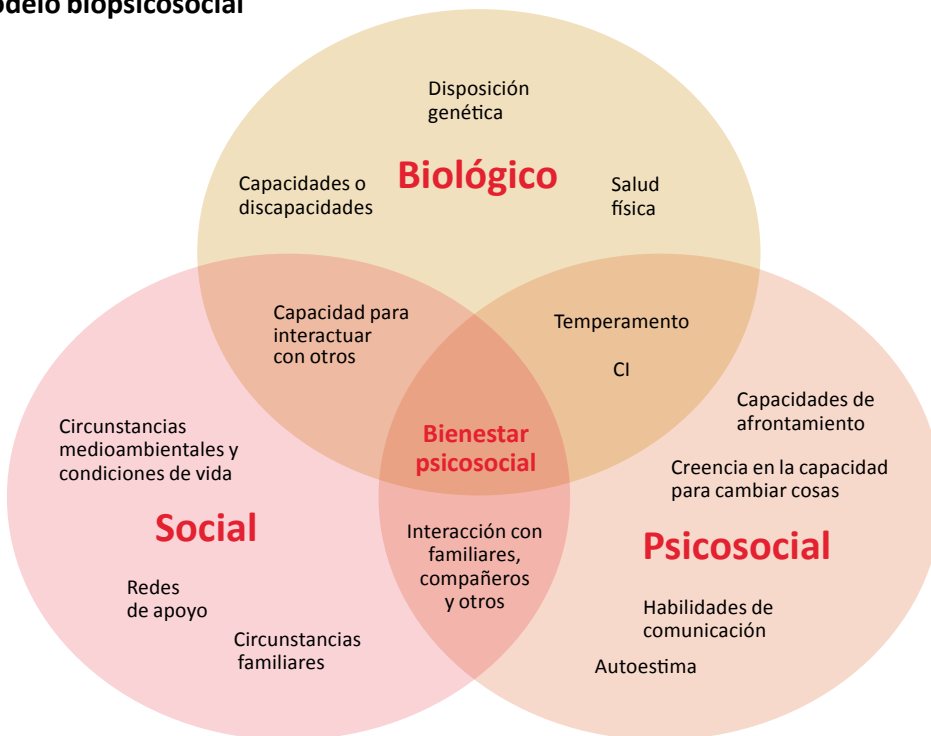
odelo biopsicosocial

Disposición genética

Capacidades o discapacidades

Biológico

Salud física

Capacidad para interactuar con otros

Temperamento

CI

Circunstancias medioambientales y condiciones de vida

Bienestar psicosocial

Capacidades de afrontamiento

Creencia en la capacidad para cambiar cosas

Social

Interacción con familiares, compañeros y otros

Psicosocial

Redes de apoyo

Circunstancias familiares

Habilidades de comunicación

Autoestima